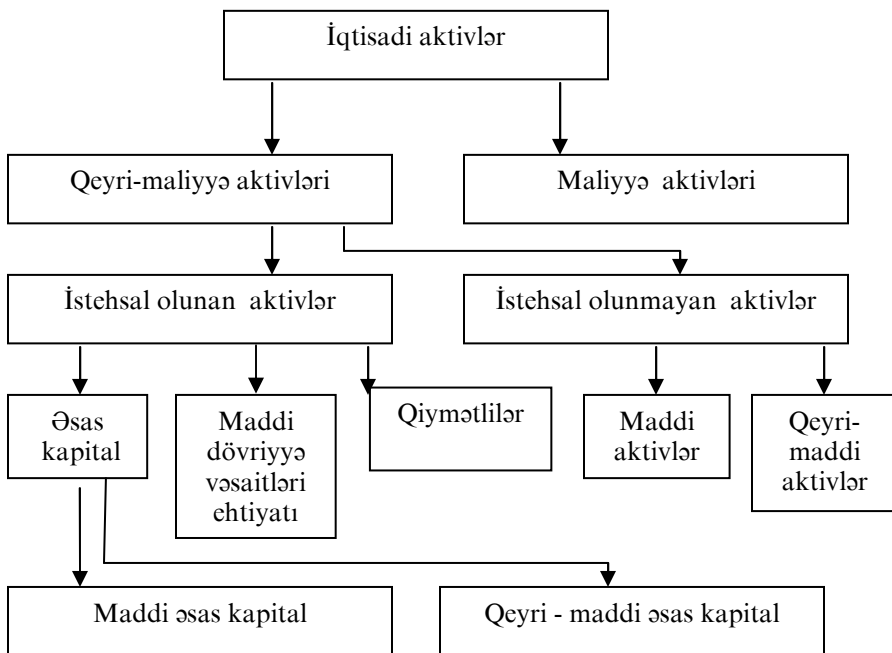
İqtisadi aktivlər

Qeyri-maliyyə aktivləri

Maliyyə aktivləri

İstehsal olunan aktivlər

İstehsal olunmayan aktivlər

Əsas kapital

Maddi dövriyyə vəsaitləri ehtiyatı

Qiymətlilər

Maddi aktivlər

Qeyri-maddi aktivlər

Maddi əsas kapital

Qeyri - maddi əsas kapital